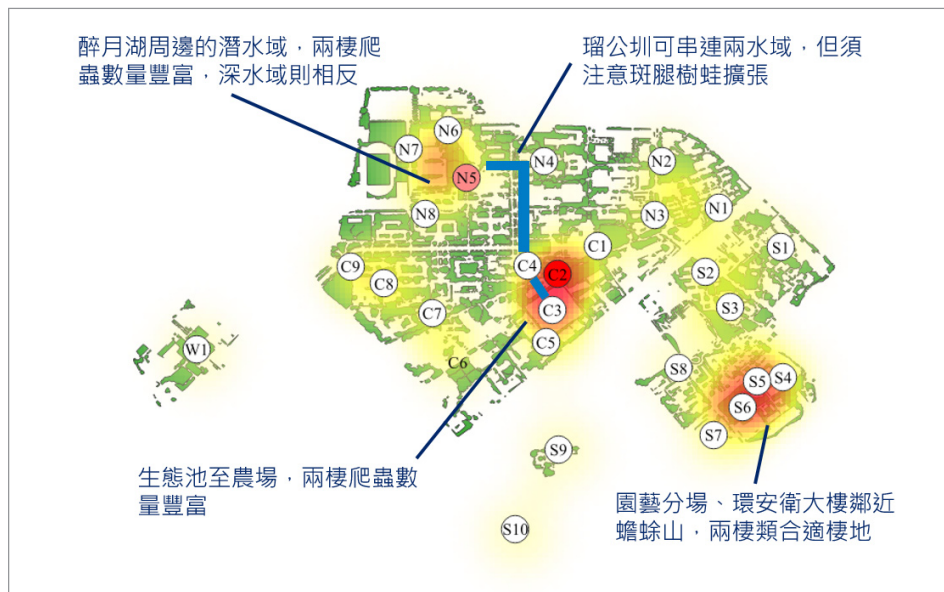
醉月湖周邊的潛水域，兩棲爬蟲數量豐富，深水域則相反

瑠公圳可串連兩水域，但須注意斑腿樹蛙擴張

N6
N7
N5
N4
N2
N8
N3
N1
C1
S1
C9
C4
C2
S2
C8
C3
S3
C7
W1
C5
C6
S8
S5
S4
S6
S7
S9
S10

生態池至農場，兩棲爬蟲數量豐富

園藝分場、環安衛大樓鄰近蟾蜍山，兩棲類合適棲地